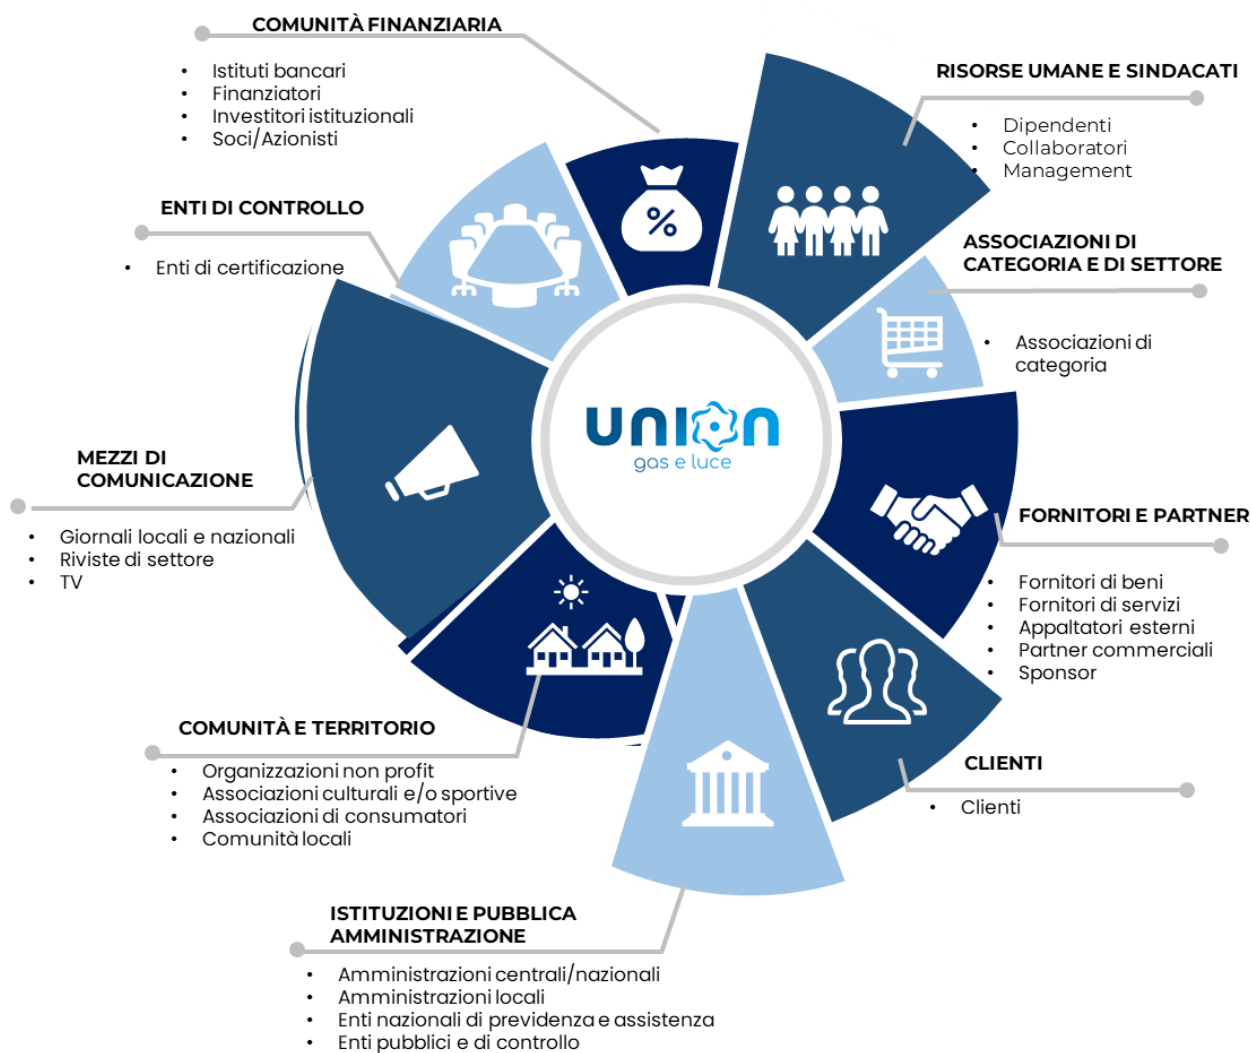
COMUNITÀ FINANZIARIA
- Istituti bancari
- Finanziatori
- Investitori istituzionali
- Soci/Azionisti

RISORSE UMANE E SINDACATI
- Dipendenti
- Collaboratori
- Management

ENTI DI CONTROLLO
- Enti di certificazione

ASSOCIAZIONI DI CATEGORIA E DI SETTORE
- Associazioni di categoria

%

UNION gas e luce

MEZZI DI COMUNICAZIONE
- Giornali locali e nazionali
- Riviste di settore
- TV

FORNITORI E PARTNER
- Fornitori di beni
- Fornitori di servizi
- Appaltatori esterni
- Partner commerciali
- Sponsor

COMUNITÀ E TERRITORIO
- Organizzazioni non profit
- Associazioni culturali e/o sportive
- Associazioni di consumatori
- Comunità locali

CLIENTI
- Clienti

ISTITUZIONI E PUBBLICA AMMINISTRAZIONE
- Amministrazioni centrali/nazionali
- Amministrazioni locali
- Enti nazionali di previdenza e assistenza
- Enti pubblici e di controllo